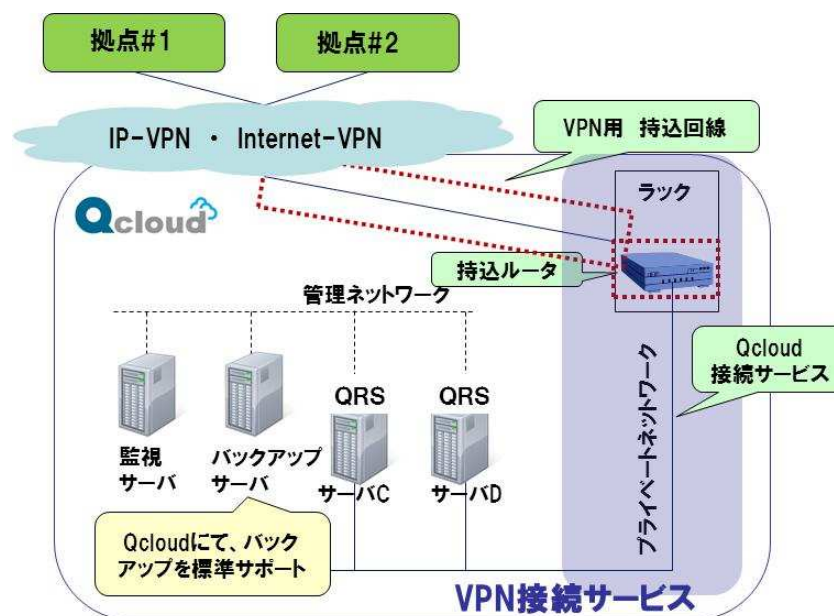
拠点#1

拠点#2

IP-VPN ・ Internet-VPN

VPN用 持込回線

Qcloud

ラック

持込ルータ

管理ネットワーク

Qcloud
接続サービス

プライベートネットワーク

QRS

QRS

監視
サーバ

バックアップ
サーバ

サーバC

サーバD

Qcloudにて、バックアップを標準サポート

VPN接続サービス